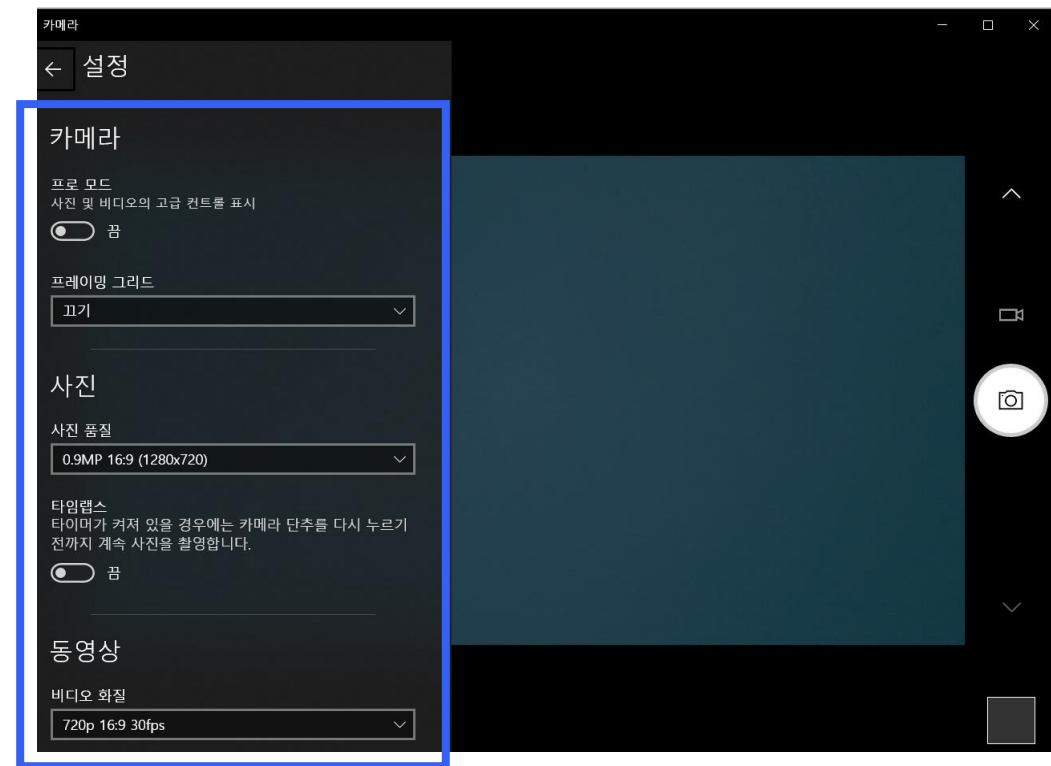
카메라

설정

카메라

프로 모드
사진 및 비디오의 고급 컨트롤 표시

끔

프레이밍 그리드

끄기

사진

사진 품질

0.9MP 16:9 (1280x720)

타임랩스
타이머가 켜져 있을 경우에는 카메라 단추를 다시 누르기 전까지 계속 사진을 촬영합니다.

끔

동영상

비디오 화질

720p 16:9 30fps